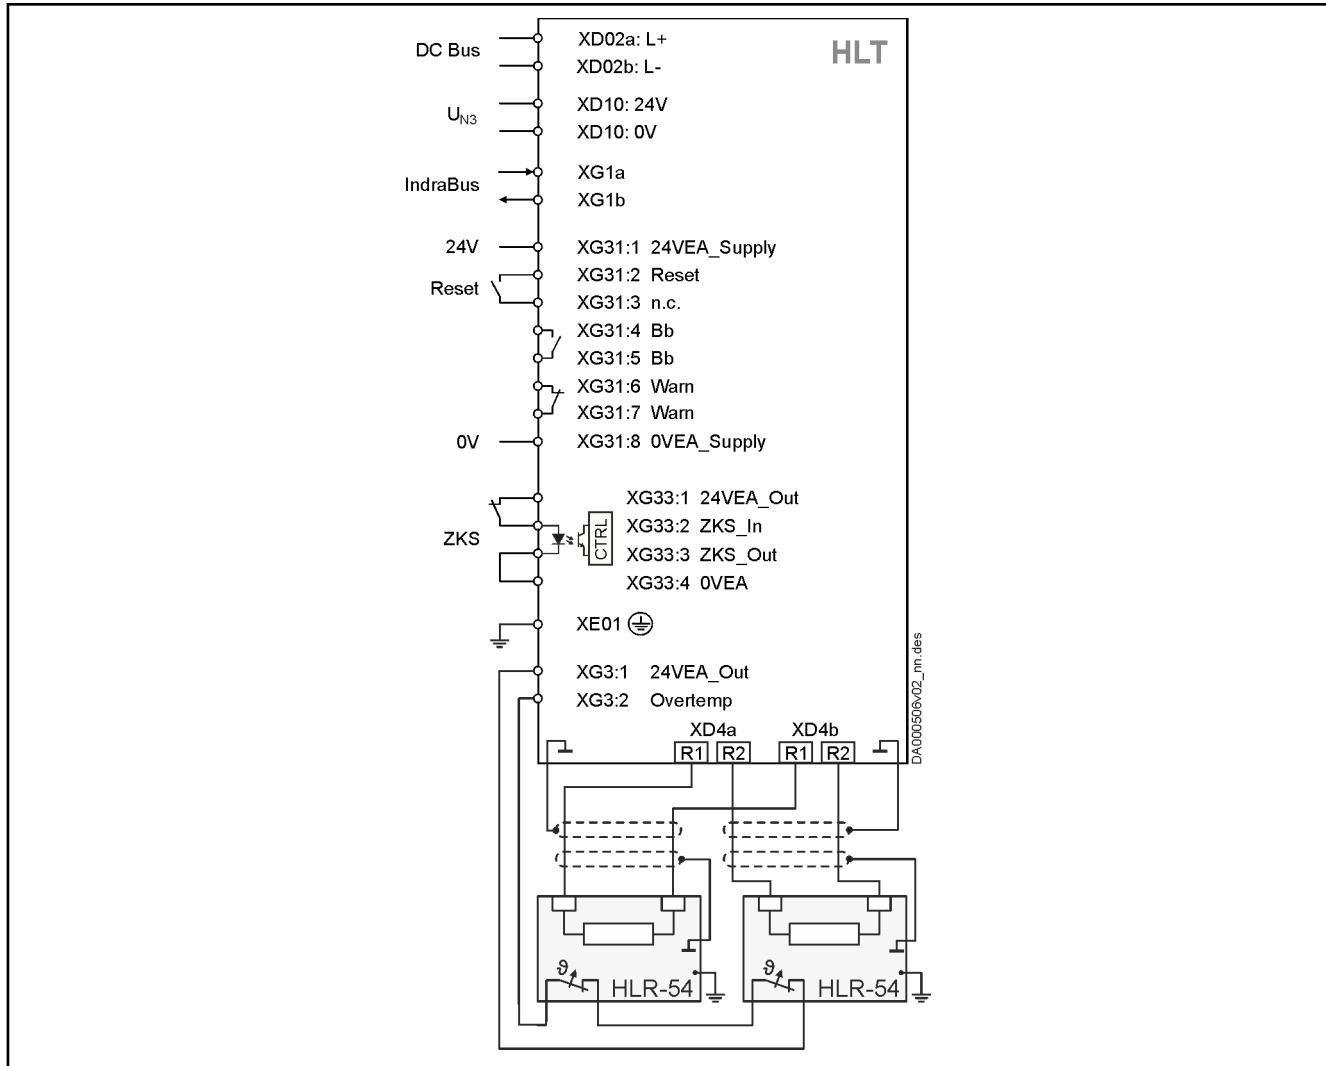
HLT

DC Bus
XD02a: L+
XD02b: L-

$U_{N3}$
XD10: 24V
XD10: 0V

IndraBus
XG1a
XG1b

24V
XG31:1 24VEA_Supply
Reset
XG31:2 Reset
XG31:3 n.c.
XG31:4 Bb
XG31:5 Bb
XG31:6 Warn
XG31:7 Warn
0V
XG31:8 0VEA_Supply

ZKS
CTRL
XG33:1 24VEA_Out
XG33:2 ZKS_In
XG33:3 ZKS_Out
XG33:4 0VEA

XE01

XG3:1 24VEA_Out
XG3:2 Overtemp

XD4a
R1 R2
XD4b
R1 R2

DA000506v02_nn.des

$\vartheta$
HLR-54
$\vartheta$
HLR-54